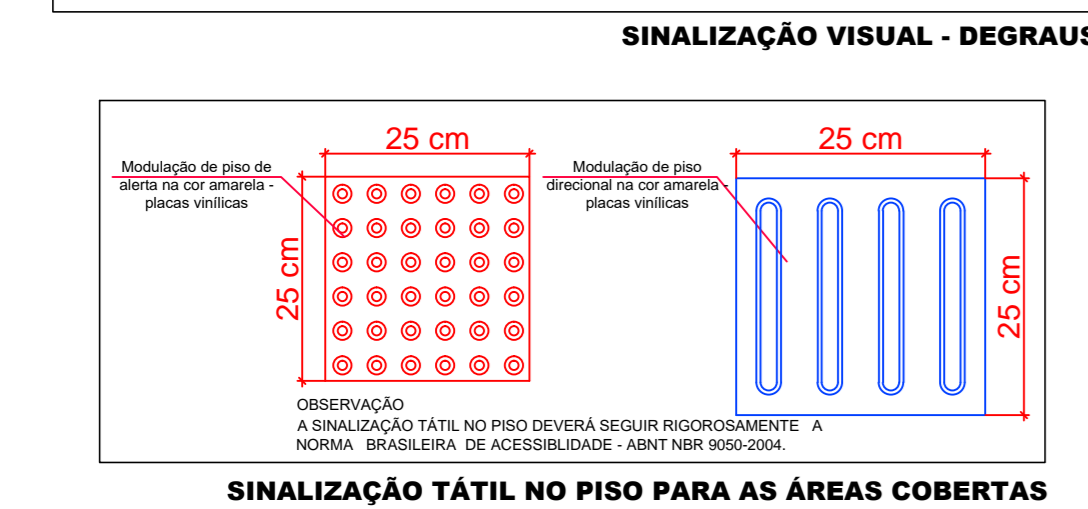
SINALIZAÇÃO VISUAL - DEGRAUS

25 cm

Modulação de piso de alerta na cor amarela - placas vinílicas

25 cm

25 cm

Modulação de piso direcional na cor amarela - placas vinílicas

25 cm

OBSERVAÇÃO
A SINALIZAÇÃO TÁTIL NO PISO DEVERÁ SEGUIR RIGOROSAMENTE A NORMA BRASILEIRA DE ACESSIBLIDADE - ABNT NBR 9050-2004.

SINALIZAÇÃO TÁTIL NO PISO PARA AS ÁREAS COBERTAS